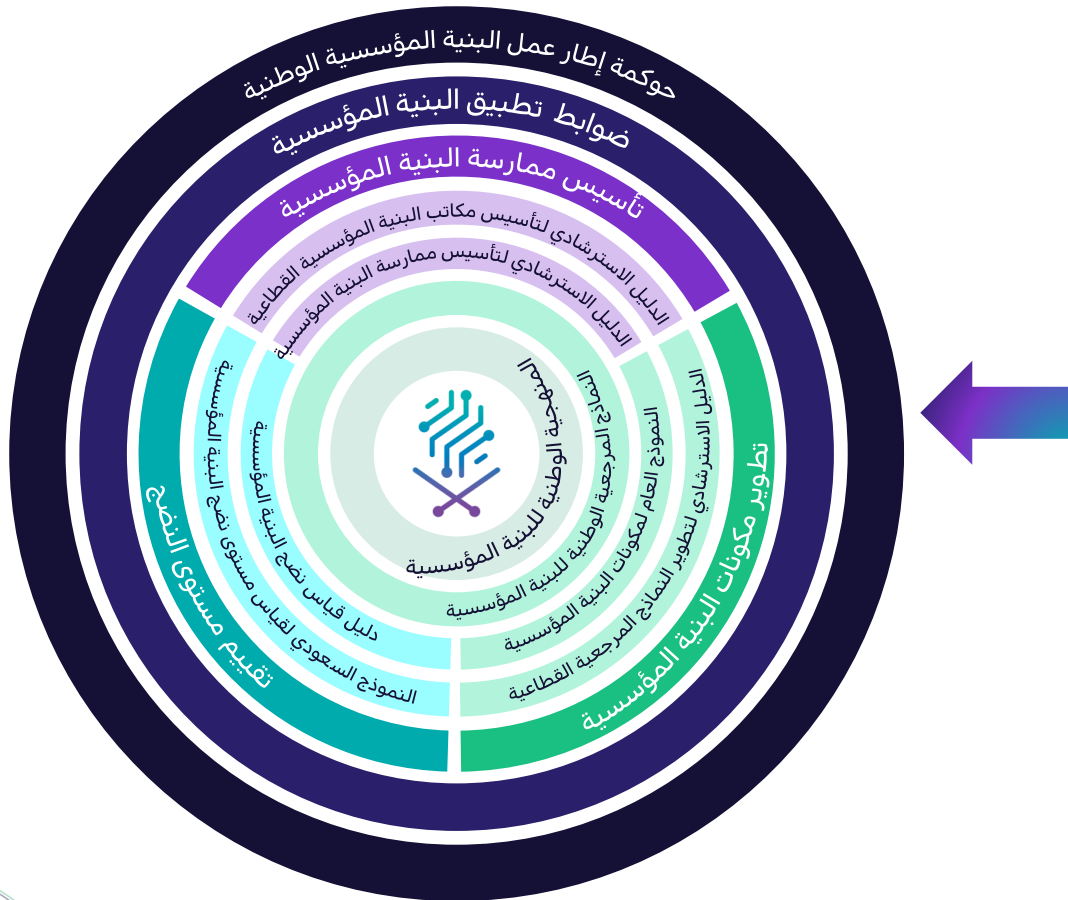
حوكمة إطار عمل البنية المؤسسية الوطنية

ضوابط تطبيق البنية المؤسسية

تأسيس ممارسة البنية المؤسسية

الدليل الاسترشادي لتأسيس مكاتب البنية المؤسسية القطاعية

الدليل الاسترشادي لتأسيس ممارسة البنية المؤسسية

تطوير مكونات البنية المؤسسية

الدليل الاسترشادي لتطوير النماذج المرجعية القطاعية

النموذج العام لمكونات البنية المؤسسية

النماذج المرجعية الوطنية للبنية المؤسسية

المنهجية الوطنية للبنية المؤسسية

تقييم مستوى النضج

النموذج السعودي لقياس مستوى نضج البنية المؤسسية

دليل قياس نضج البنية المؤسسية